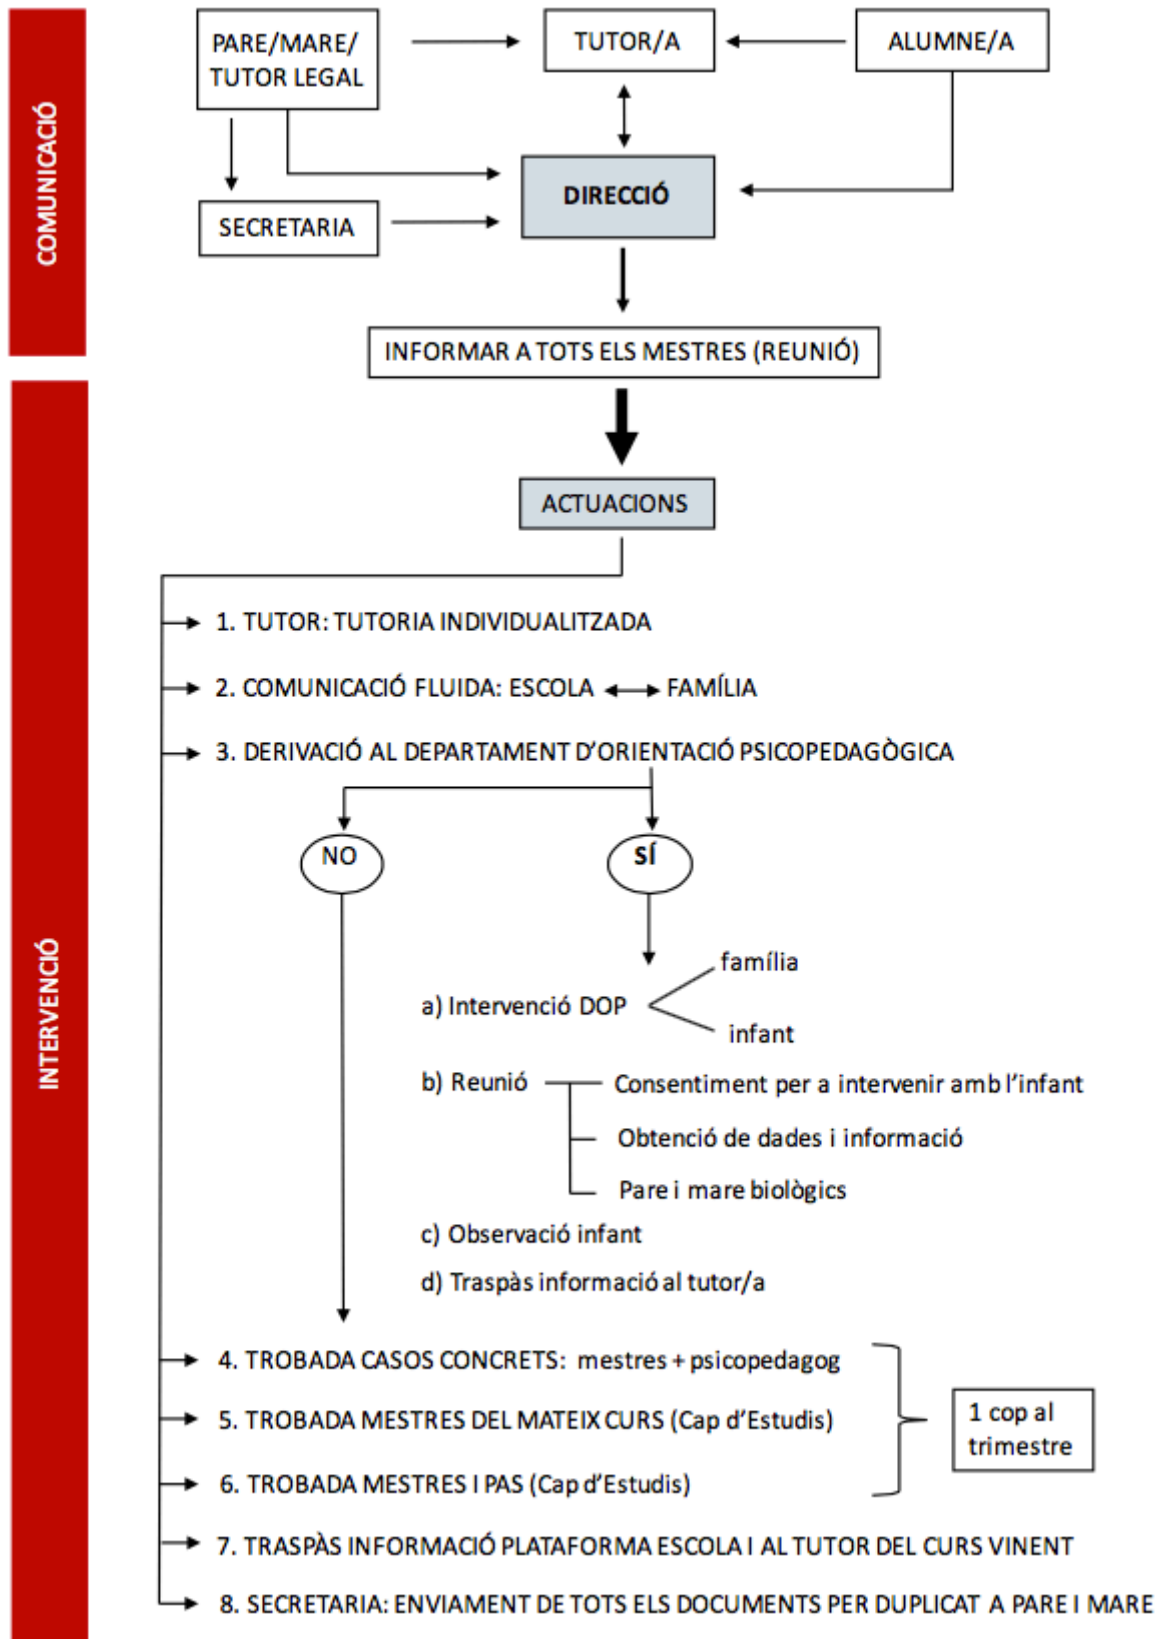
COMUNICACIÓ

PARE/MARE/ TUTOR LEGAL

TUTOR/A

ALUMNE/A

SECRETARIA

DIRECCIÓ

INFORMAR A TOTS ELS MESTRES (REUNIÓ)

INTERVENCIÓ

ACTUACIONS

1. TUTOR: TUTORIA INDIVIDUALITZADA

2. COMUNICACIÓ FLUIDA: ESCOLA ⟷ FAMÍLIA

3. DERIVACIÓ AL DEPARTAMENT D'ORIENTACIÓ PSICOPEDAGÒGICA

NO

SÍ

a) Intervenció DOP
família
infant

b) Reunió
Consentiment per a intervenir amb l'infant
Obtenció de dades i informació
Pare i mare biològics

c) Observació infant

d) Traspàs informació al tutor/a

4. TROBADA CASOS CONCRETS: mestres + psicopedagog

5. TROBADA MESTRES DEL MATEIX CURS (Cap d'Estudis)

6. TROBADA MESTRES I PAS (Cap d'Estudis)

1 cop al trimestre

7. TRASPÀS INFORMACIÓ PLATAFORMA ESCOLA I AL TUTOR DEL CURS VINENT

8. SECRETARIA: ENVIAMENT DE TOTS ELS DOCUMENTS PER DUPLICAT A PARE I MARE